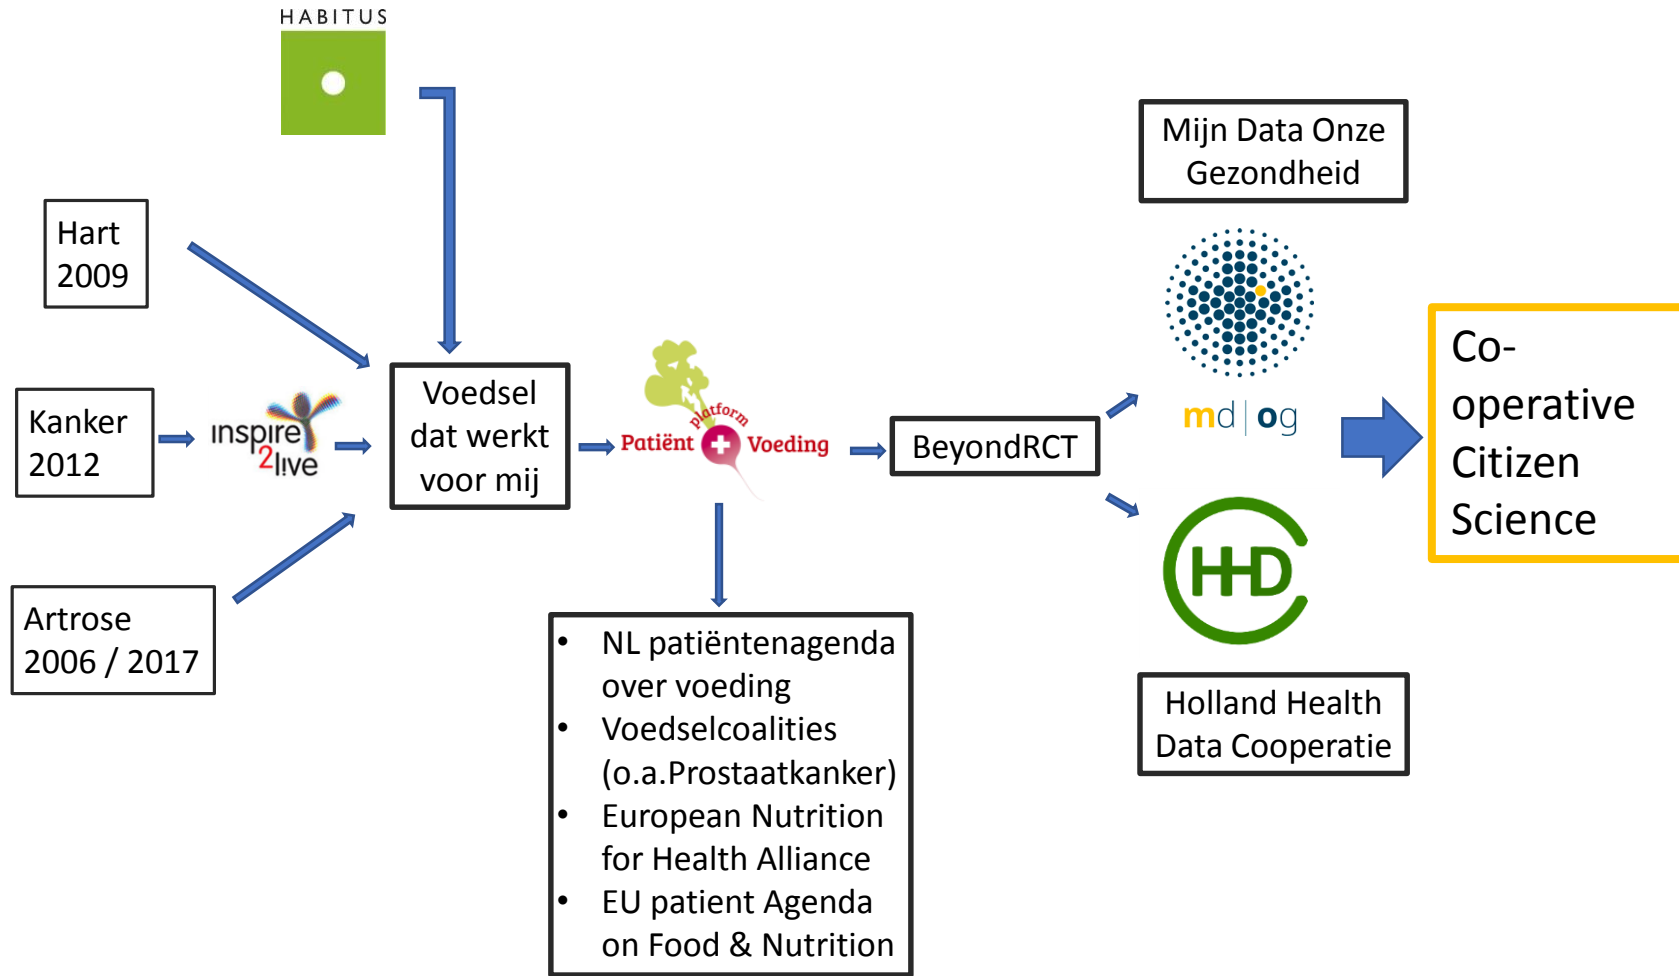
HABITUS

Hart 2009

Kanker 2012

inspire 2live

Artrose 2006 / 2017

Voedsel dat werkt voor mij

platform Patiënt Voeding

- NL patiëntenagenda over voeding
- Voedselcoalities (o.a.Prostaatkanker)
- European Nutrition for Health Alliance
- EU patient Agenda on Food & Nutrition

BeyondRCT

Mijn Data Onze Gezondheid

md | og

HHD

Holland Health Data Cooperatie

Co-operative Citizen Science